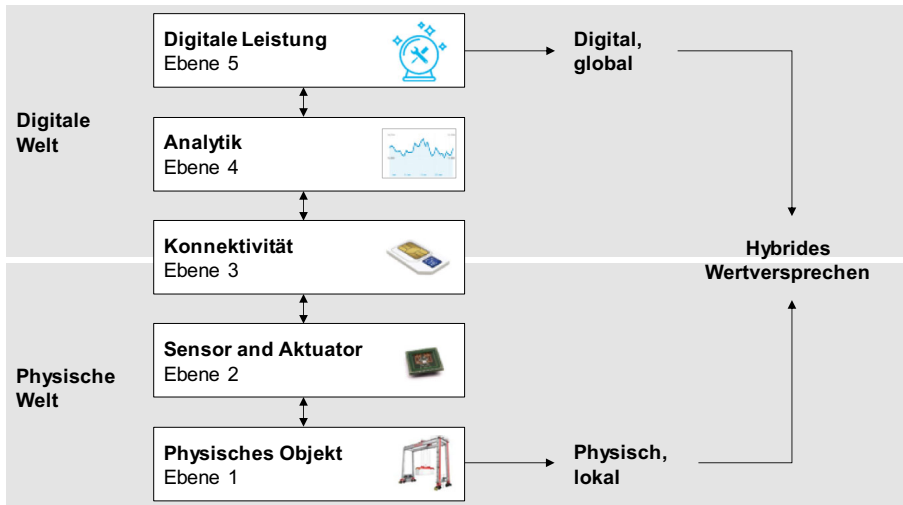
Digitale Welt

Digitale Leistung
Ebene 5

Analytik
Ebene 4

Konnektivität
Ebene 3

Physische Welt

Sensor and Aktuator
Ebene 2

Physisches Objekt
Ebene 1

Digital, global

Physisch, lokal

Hybrides Wertversprechen